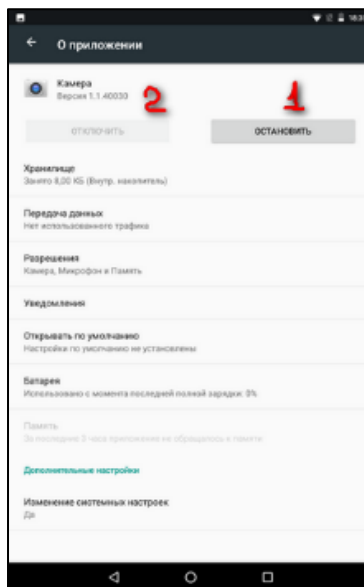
18:3

О приложении

Камера
Версия 1.1.40030

2

1

ОТКЛЮЧИТЬ

ОСТАНОВИТЬ

Хранилище
Занято 8,00 КБ (Внутр. накопитель)

Передача данных
Нет использованного трафика

Разрешения
Камера, Микрофон и Память

Уведомления

Открывать по умолчанию
Настройки по умолчанию не установлены

Батарея
Использовано с момента последней полной зарядки: 0%

Память
За последние 3 часа приложение не обращалось к памяти

Дополнительные настройки

Изменение системных настроек
Да